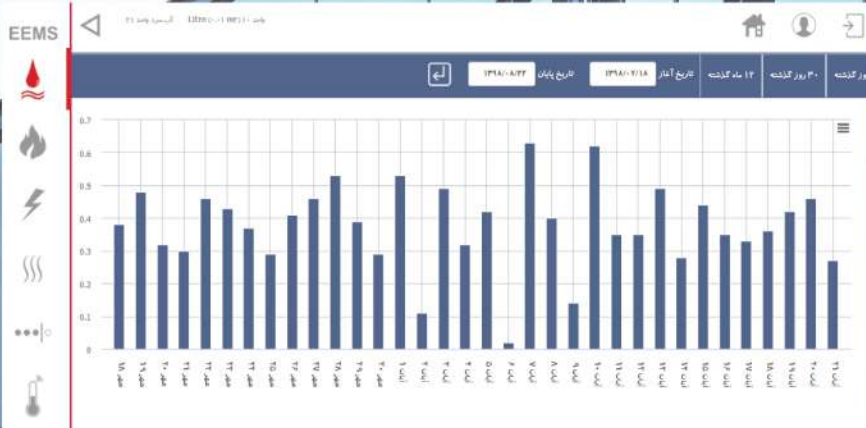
EEMS

آب سرد واحد ۲۱ Litres (۱۰۰۰) واحد

روز گذشته ۳۰ روز گذشته ۱۲ ماه گذشته تاریخ آغاز ۱۳۹۸/۰۷/۱۸ تاریخ پایان ۱۳۹۸/۰۸/۲۲

0.7
0.6
0.5
0.4
0.3
0.2
0.1
0

۱۸ مهر
۱۹ مهر
۲۰ مهر
۲۱ مهر
۲۲ مهر
۲۳ مهر
۲۴ مهر
۲۵ مهر
۲۶ مهر
۲۷ مهر
۲۸ مهر
۲۹ مهر
۳۰ مهر
۱ آبان
۲ آبان
۳ آبان
۴ آبان
۵ آبان
۶ آبان
۷ آبان
۸ آبان
۹ آبان
۱۰ آبان
۱۱ آبان
۱۲ آبان
۱۳ آبان
۱۴ آبان
۱۵ آبان
۱۶ آبان
۱۷ آبان
۱۸ آبان
۱۹ آبان
۲۰ آبان
۲۱ آبان